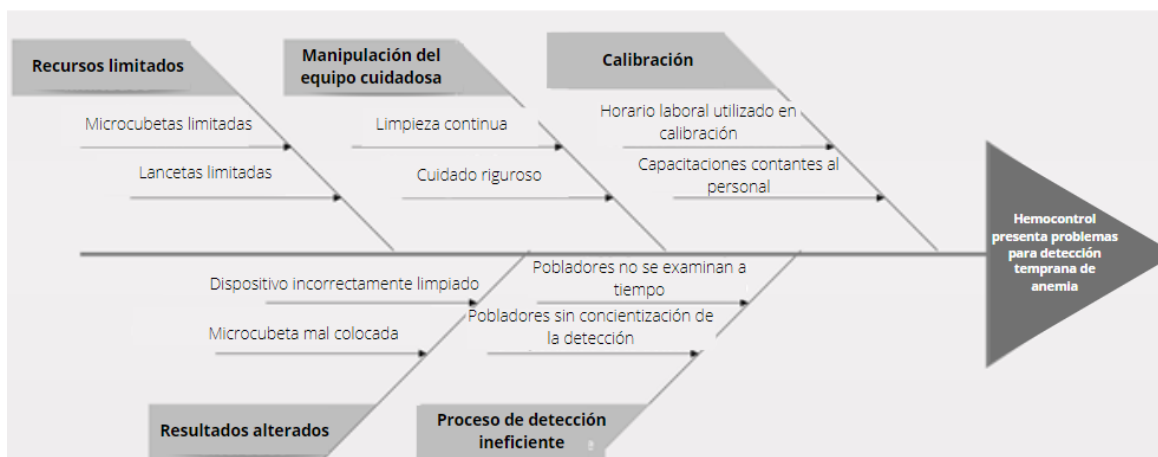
Recursos limitados

Microcubetas limitadas

Lancetas limitadas

Manipulación del equipo cuidadosa

Limpieza continua

Cuidado riguroso

Calibración

Horario laboral utilizado en calibración

Capacitaciones contantes al personal

Hemocontrol presenta problemas para detección temprana de anemia

Dispositivo incorrectamente limpiado

Microcubeta mal colocada

Pobladores no se examinan a tiempo

Pobladores sin concientización de la detección

Resultados alterados

Proceso de detección ineficiente